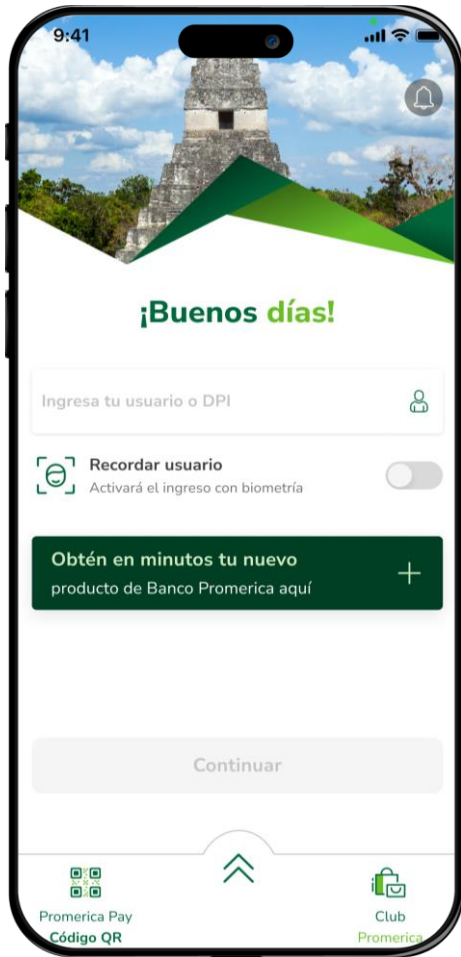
9:41

¡Buenos días!

Ingresa tu usuario o DPI

Recordar usuario
Activará el ingreso con biometría

Obtén en minutos tu nuevo
producto de Banco Promerica aquí

Continuar

Promerica Pay
Código QR

Club
Promerica